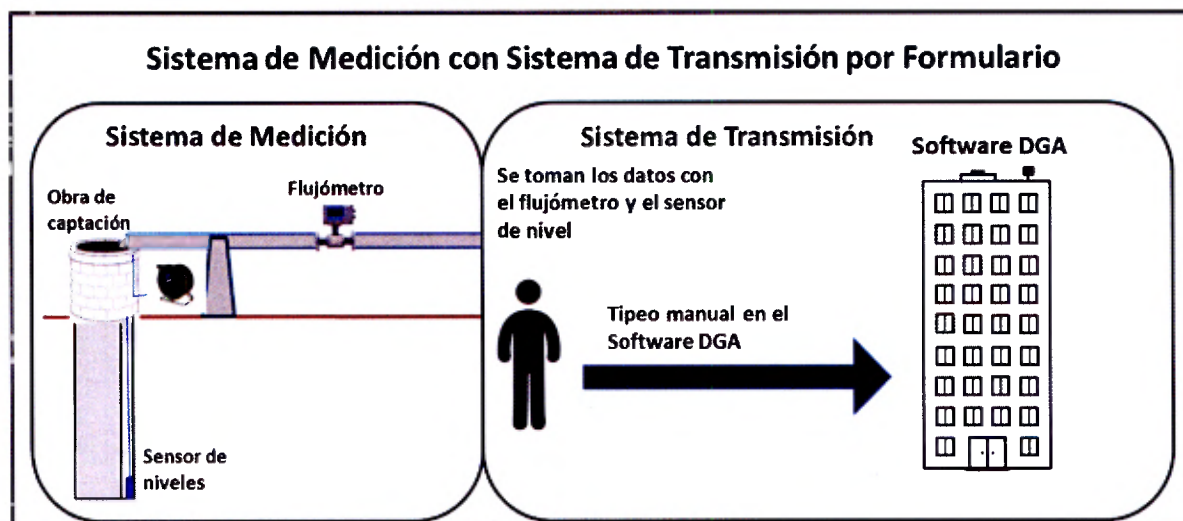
Sistema de Medición con Sistema de Transmisión por Formulario

Sistema de Medición

Obra de captación

Flujómetro

Sensor de niveles

Sistema de Transmisión

Se toman los datos con el flujómetro y el sensor de nivel

Tipeo manual en el Software DGA

Software DGA